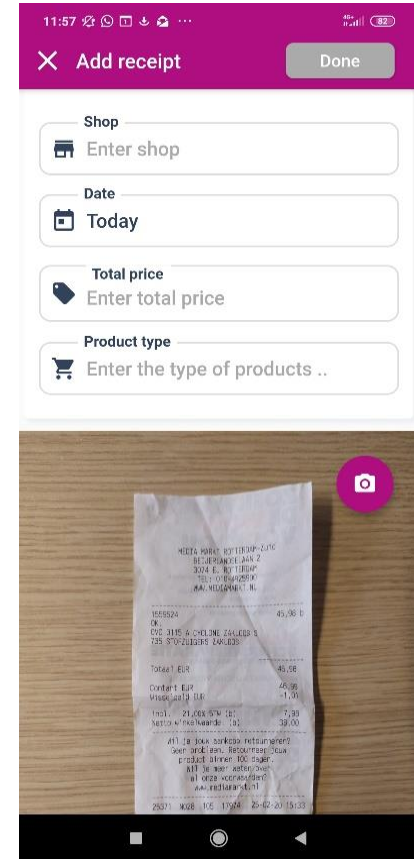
11:57 ··· 82

Add receipt

Done

Shop

Enter shop

Date

Today

Total price

Enter total price

Product type

Enter the type of products ..

MEDIA MARKT ROTTERDAM-ZUID
BEIJERLANDSE LAAN 2
3074 EL ROTTERDAM
TEL: 010-4925900
WWW.MEDIAMARKT.NL

1559524 45,98 D
OK
CYC 3115 A CHILONE ZAKLOOS
725 STOFZUIGERS ZAKLOOS

Totaal EUR 45,98

Contant EUR 46,98
Wisselgeld EUR -1,00

Incl. 21,00% BTW (D) 7,98
Netto-winkelwaarde (D) 38,00

Wil je jouw aankoop retourneren?
Geen probleem. Retourneer jouw
product binnen 100 dagen.
Wil je meer weten over
al onze voorwaarden?
www.mediamarkt.nl

25371 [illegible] 105 17974 25-02-20 15:33